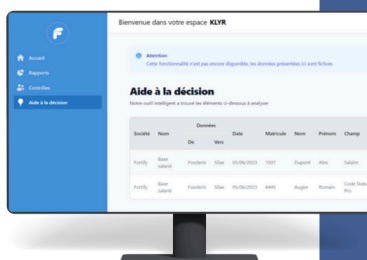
Bienvenue dans votre espace KLYR

Accueil
Rapports
Contrôles
Aide à la décision

Attention
Cette fonctionnalité n'est pas encore disponible, les données présentées ici sont fictives

Aide à la décision
Notre outil intelligent a trouvé les éléments ci-dessous à analyser

| Société | Nom | Données De | Données Vers | Date | Matricule | Nom | Prénom | Champ |
|---|---|---|---|---|---|---|---|---|
| Fortify | Base salarié | Fonderis | Silae | 05/06/2023 | 1007 | Dupont | Alex | Salaire |
| Fortify | Base salarié | Fonderis | Silae | 05/06/2023 | 6445 | Augier | Romain | Code Statut Exc |